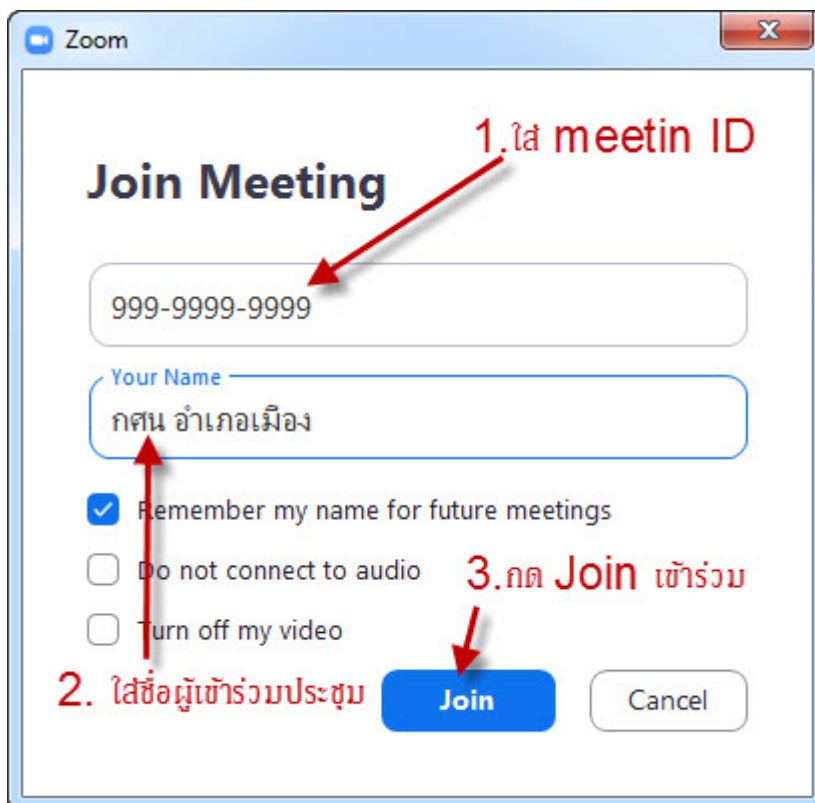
Zoom

1.ใส่ meetin ID

Join Meeting

999-9999-9999

Your Name
กศน อำเภอเมือง

Remember my name for future meetings

Do not connect to audio

3.กด Join เข้าร่วม

Turn off my video

2. ใส่ชื่อผู้เข้าร่วมประชุม

Join

Cancel